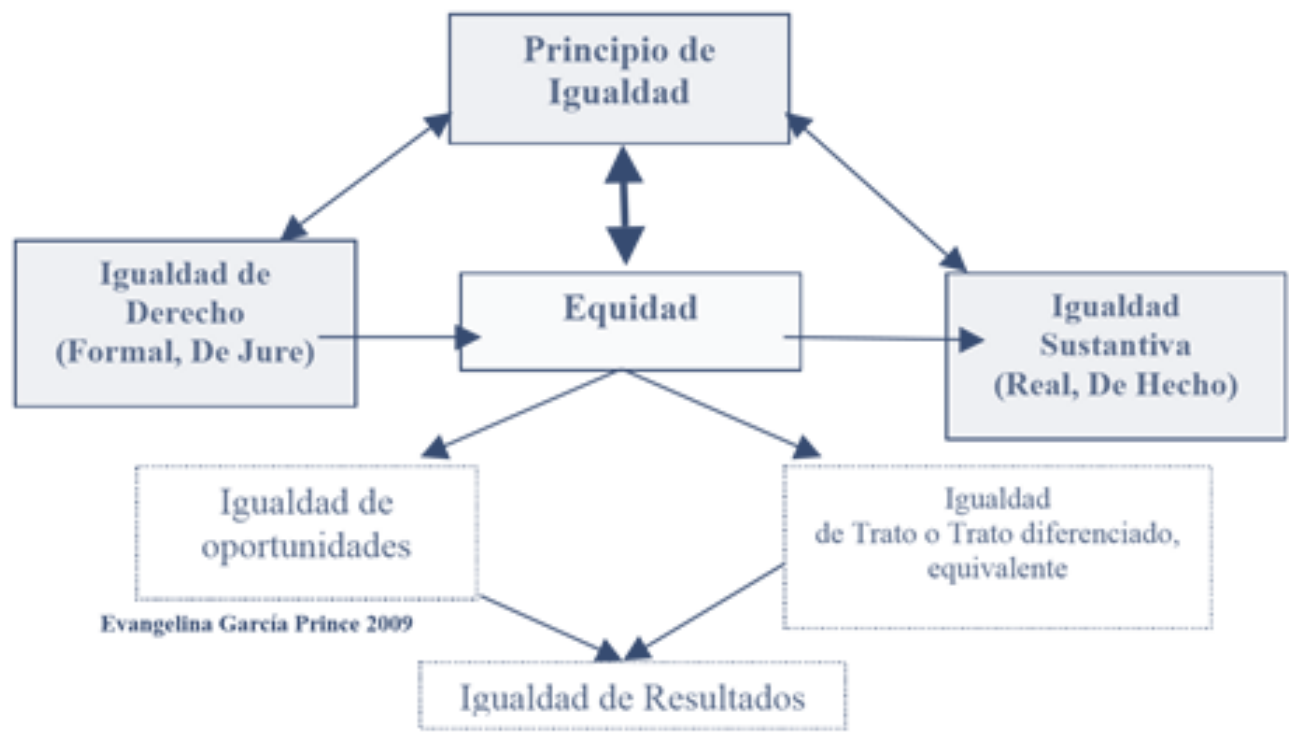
Principio de Igualdad

Igualdad de Derecho (Formal, De Jure)

Equidad

Igualdad Sustantiva (Real, De Hecho)

Igualdad de oportunidades

Igualdad de Trato o Trato diferenciado, equivalente

Evangelina García Prince 2009

Igualdad de Resultados